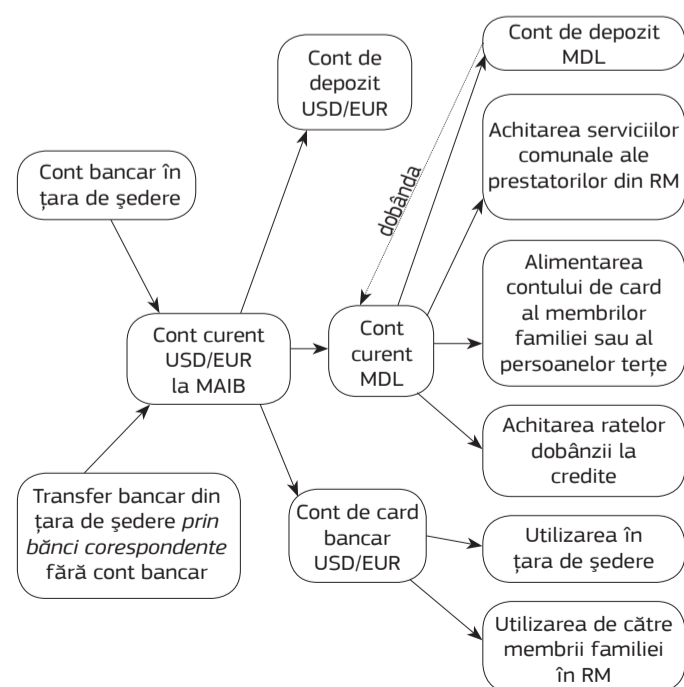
Cont de depozit USD/EUR

Cont de depozit MDL

Cont bancar în țara de ședere

dobânda

Achitarea serviciilor comunale ale prestatorilor din RM

Alimentarea contului de card al membrilor familiei sau al persoanelor terțe

Cont curent USD/EUR la MAIB

Cont curent MDL

Achitarea ratelor dobânzii la credite

Transfer bancar din țara de ședere *prin bănci corespondente* fără cont bancar

Cont de card bancar USD/EUR

Utilizarea în țara de ședere

Utilizarea de către membrii familiei în RM